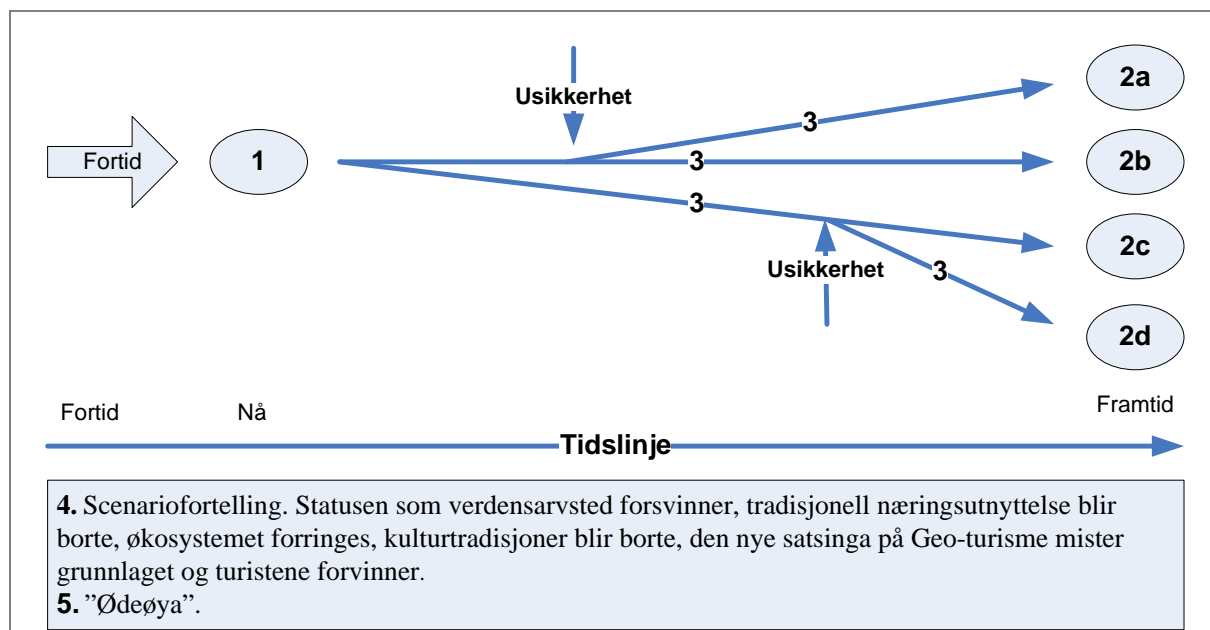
Usikkerhet

2a

3

Fortid

1

3

2b

3

2c

Usikkerhet

3

2d

Fortid

Nå

Framtid

Tidslinje

**4.** Scenariofortelling. Statusen som verdensarvsted forsvinner, tradisjonell næringsutnyttelse blir borte, økosystemet forringes, kulturtradisjoner blir borte, den nye satsinga på Geo-turisme mister grunnlaget og turistene forvinner.
**5.** ''Ødeøya''.